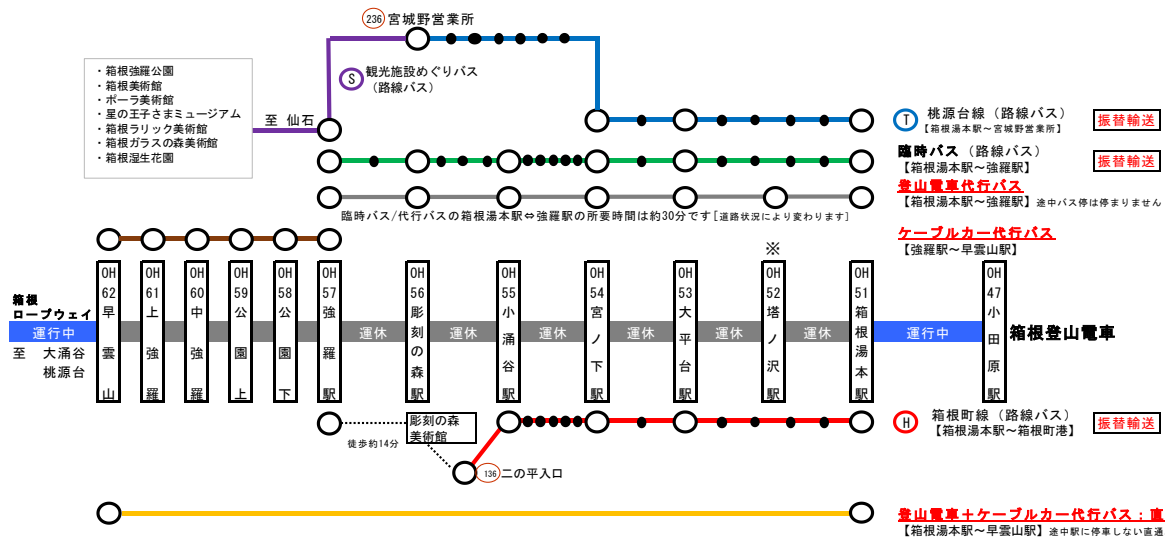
236 宮城野営業所

・箱根強羅公園
・箱根美術館
・ポーラ美術館
・星の王子さまミュージアム
・箱根ラリック美術館
・箱根ガラスの森美術館
・箱根湿生花園

S 観光施設めぐりバス
（路線バス）

至 仙石

T 桃源台線（路線バス）
【箱根湯本駅～宮城野営業所】
振替輸送

臨時バス（路線バス）
【箱根湯本駅～強羅駅】
振替輸送

登山電車代行バス
【箱根湯本駅～強羅駅】途中バス停は停まりません

臨時バス/代行バスの箱根湯本駅⇔強羅駅の所要時間は約30分です［道路状況により変わります］

ケーブルカー代行バス
【強羅駅～早雲山駅】

※

箱根ロープウェイ
運行中
至 大涌谷 桃源台

OH 62 早雲山
OH 61 上強羅
OH 60 中強羅
OH 59 公園上
OH 58 公園下
OH 57 強羅駅
運休
OH 56 彫刻の森駅
運休
OH 55 小涌谷駅
運休
OH 54 宮ノ下駅
運休
OH 53 大平台駅
運休
OH 52 塔ノ沢駅
運休
OH 51 箱根湯本駅
運行中
OH 47 小田原駅
箱根登山電車

彫刻の森美術館
徒歩約14分
136 二の平入口

H 箱根町線（路線バス）
【箱根湯本駅～箱根町港】
振替輸送

登山電車＋ケーブルカー代行バス：直
【箱根湯本駅～早雲山駅】途中駅に停車しない直通